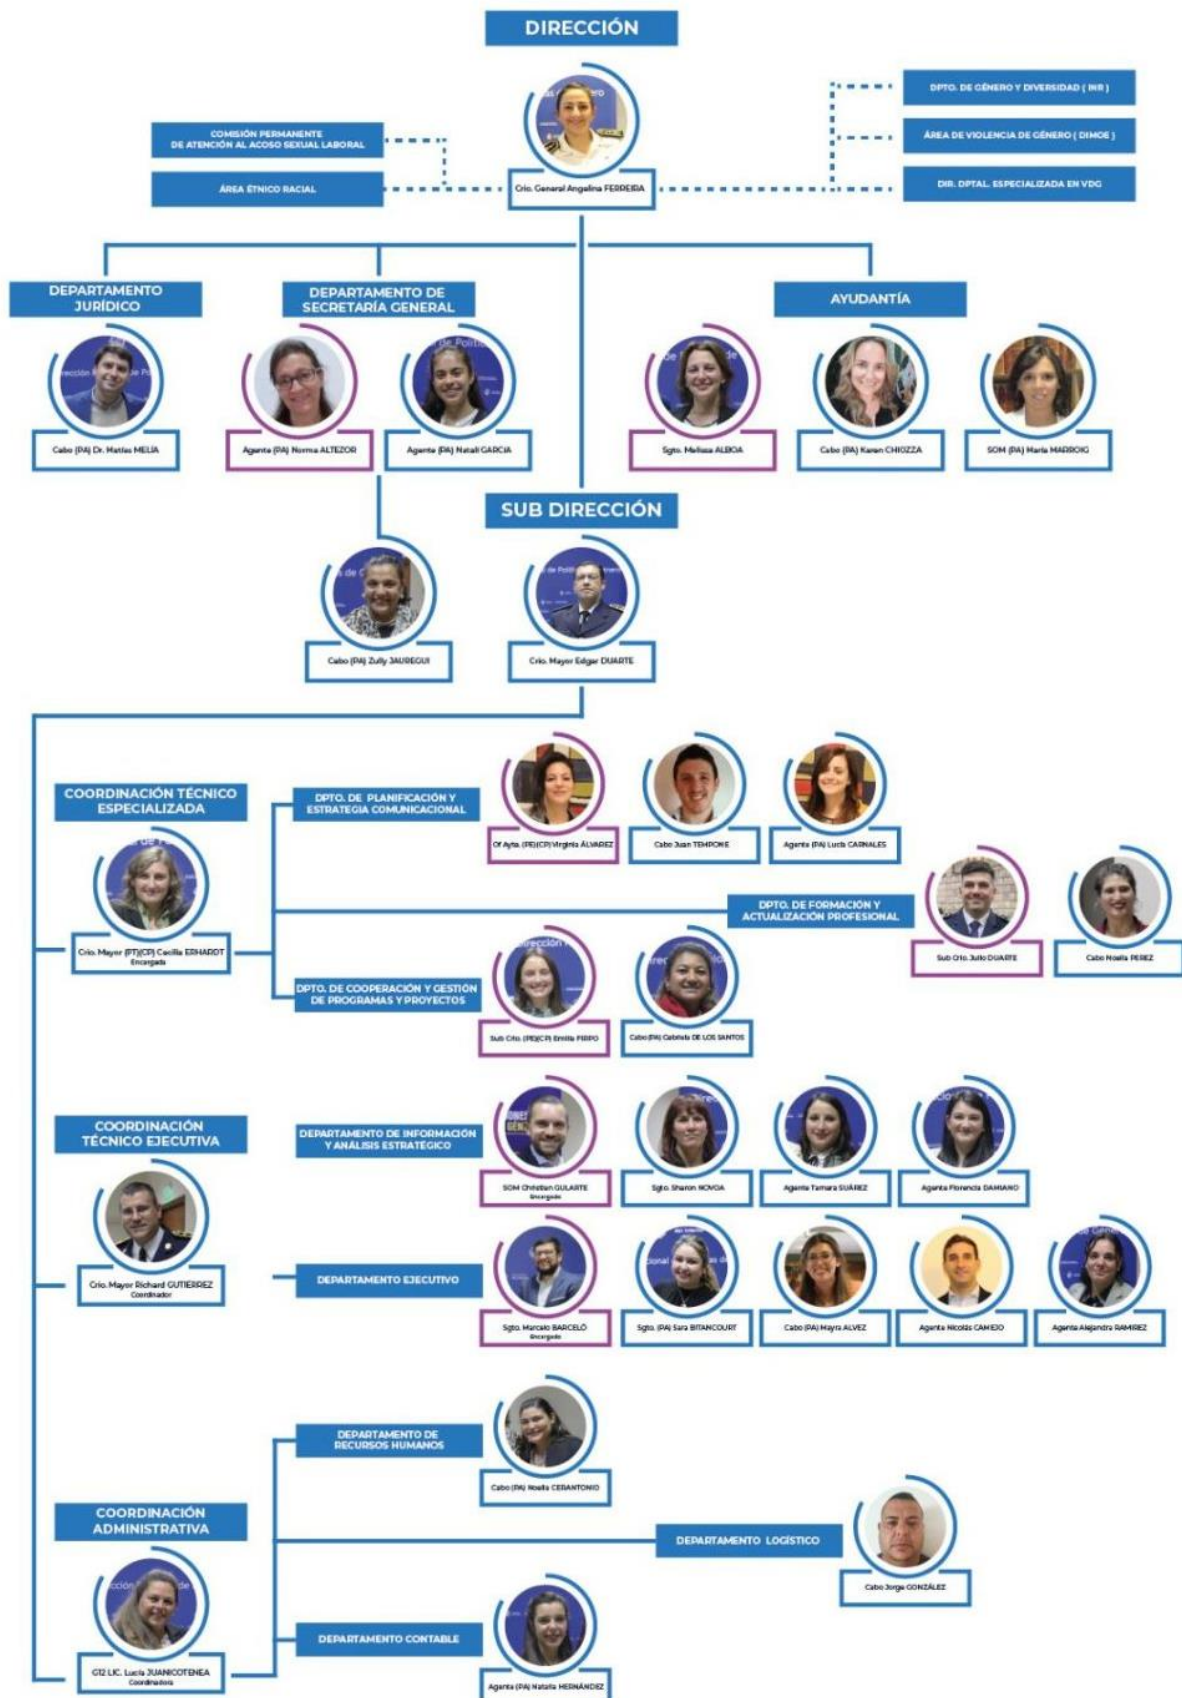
DIRECCIÓN

COMISIÓN PERMANENTE DE ATENCIÓN AL ACOSO SEXUAL LABORAL

ÁREA ÉTNICO RACIAL

Crio. General Angelina FERREIRA

DPTO. DE GÉNERO Y DIVERSIDAD ( INR )

ÁREA DE VIOLENCIA DE GÉNERO ( DIMOE )

DIR. DPTAL. ESPECIALIZADA EN VDG

DEPARTAMENTO JURÍDICO

Cabo (PA) Dr. Matías MELIÁ

DEPARTAMENTO DE SECRETARÍA GENERAL

Agente (PA) Norma ALTEZOR

Agente (PA) Natali GARCÍA

AYUDANTÍA

Sgto. Melissa ALBOA

Cabo (PA) Karen CHIOZZA

SOM (PA) María MARROIG

SUB DIRECCIÓN

Cabo (PA) Zully JAUREGUI

Crio. Mayor Edgar DUARTE

COORDINACIÓN TÉCNICO ESPECIALIZADA

Crio. Mayor (PT)(CP) Cecilia ERHARDT
Encargada

DPTO. DE PLANIFICACIÓN Y ESTRATEGIA COMUNICACIONAL

Of Ayte. (PE)(CP) Virginia ÁLVAREZ

Cabo Juan TEMPONE

Agente (PA) Lucía CARNALES

DPTO. DE FORMACIÓN Y ACTUALIZACIÓN PROFESIONAL

Sub Crio. Julio DUARTE

Cabo Noelia PEREZ

DPTO. DE COOPERACIÓN Y GESTIÓN DE PROGRAMAS Y PROYECTOS

Sub Crio. (PE)(CP) Emilia PIRPO

Cabo (PA) Gabriela DE LOS SANTOS

COORDINACIÓN TÉCNICO EJECUTIVA

Crio. Mayor Richard GUTIERREZ
Coordinador

DEPARTAMENTO DE INFORMACIÓN Y ANÁLISIS ESTRATÉGICO

SOM Christian GULARTE
Encargado

Sgto. Sharon NOVOA

Agente Tamara SUÁREZ

Agente Florencia DAMIANO

DEPARTAMENTO EJECUTIVO

Sgto. Marcelo BARCELÓ
Encargado

Sgto. (PA) Sara BITANCOURT

Cabo (PA) Mayra ALVEZ

Agente Nicolás CAMEJO

Agente Alejandra RAMIREZ

COORDINACIÓN ADMINISTRATIVA

G12 LIC. Lucía JUANICOTENEA
Coordinadora

DEPARTAMENTO DE RECURSOS HUMANOS

Cabo (PA) Noelia CERANTONIO

DEPARTAMENTO LOGÍSTICO

Cabo Jorge GONZÁLEZ

DEPARTAMENTO CONTABLE

Agente (PA) Natalia HERNÁNDEZ